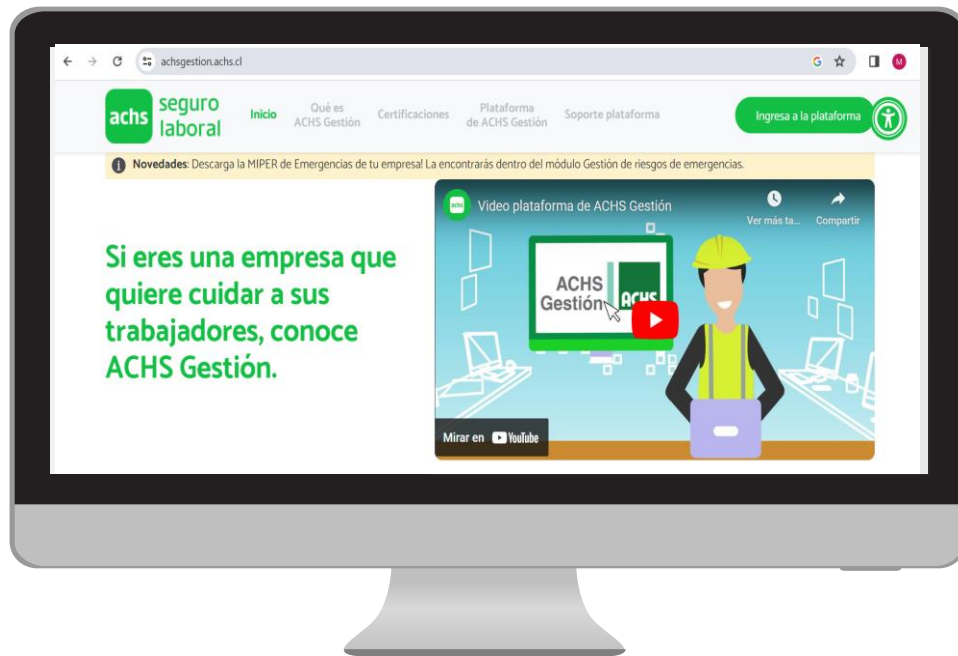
achsgestion.achs.cl

M

achs seguro laboral

Inicio

Qué es ACHS Gestión

Certificaciones

Plataforma de ACHS Gestión

Soporte plataforma

Ingresa a la plataforma

Novedades: Descarga la MIPER de Emergencias de tu empresa! La encontrarás dentro del módulo Gestión de riesgos de emergencias.

Si eres una empresa que quiere cuidar a sus trabajadores, conoce ACHS Gestión.

achs

Video plataforma de ACHS Gestión

Ver más ta...

Compartir

ACHS Gestión

ACHS

Mirar en YouTube